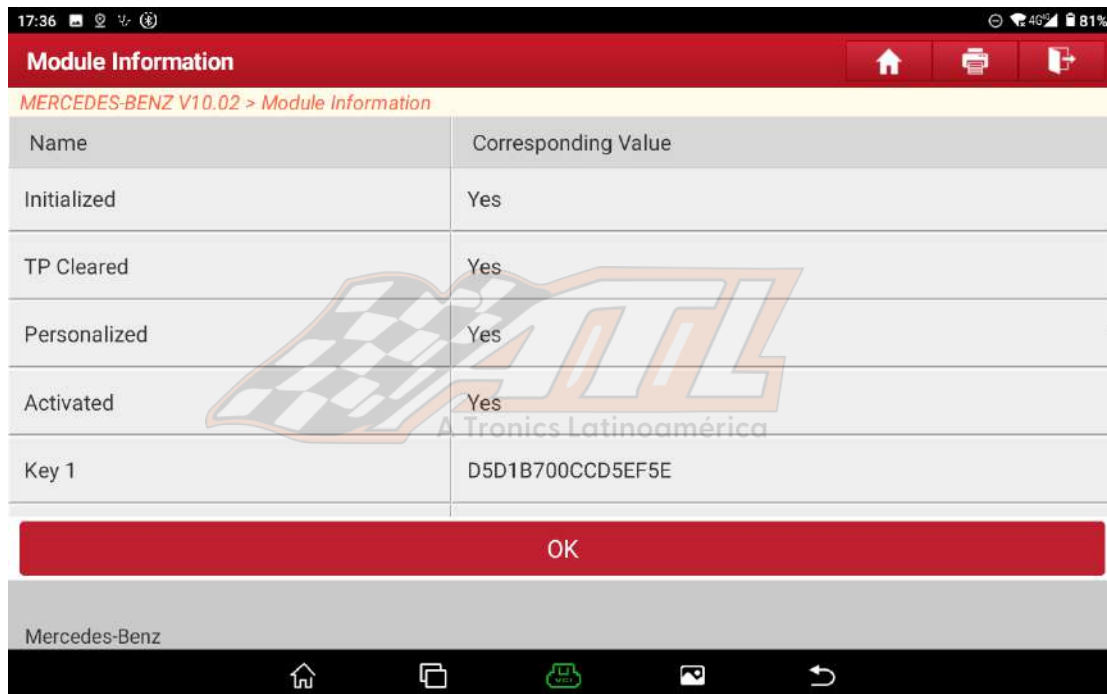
17:36 81%

Module Information

MERCEDES-BENZ V10.02 > Module Information

| Name | Corresponding Value |
|---|---|
| Initialized | Yes |
| TP Cleared | Yes |
| Personalized | Yes |
| Activated | Yes |
| Key 1 | D5D1B700CCD5EF5E |

A Tronics Latinoamérica

OK

Mercedes-Benz